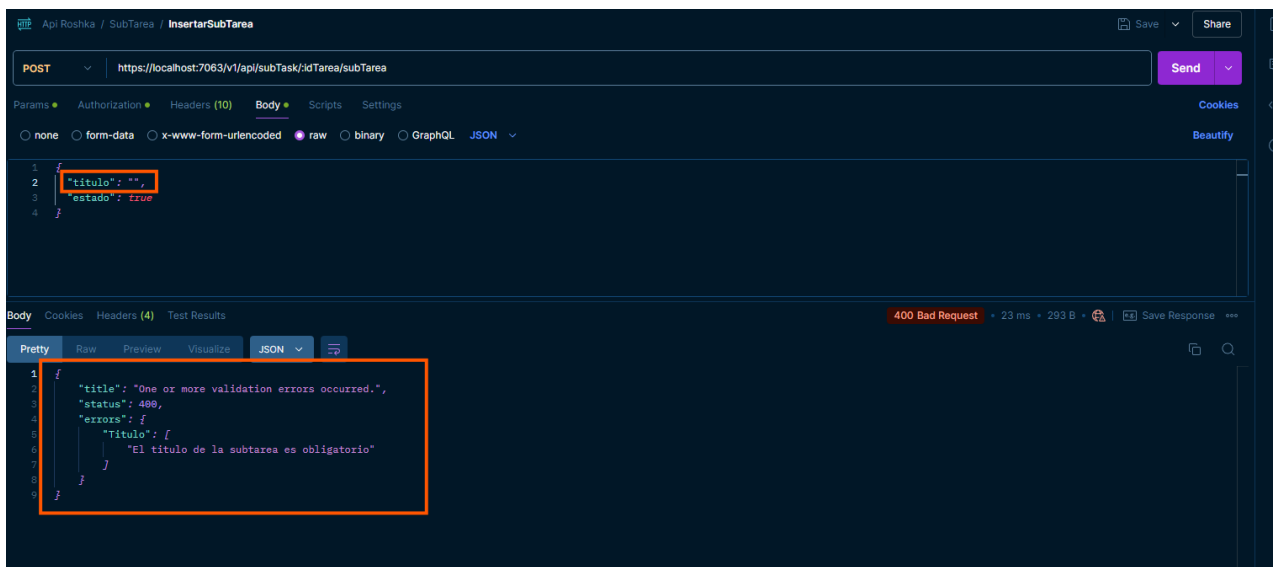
HTTP Api Roshka / SubTarea / InsertarSubTarea

Save Share

POST https://localhost:7063/v1/api/subTask/:idTarea/subTarea

Send

Params Authorization Headers (10) Body Scripts Settings

Cookies

none form-data x-www-form-urlencoded raw binary GraphQL JSON

Beautify

1 {
2 "titulo": "",
3 "estado": true
4 }

Body Cookies Headers (4) Test Results

400 Bad Request • 23 ms • 293 B • Save Response

Pretty Raw Preview Visualize JSON

1 {
2 "title": "One or more validation errors occurred.",
3 "status": 400,
4 "errors": {
5 "Titulo": [
6 "El titulo de la subtarea es obligatorio"
7 ]
8 }
9 }